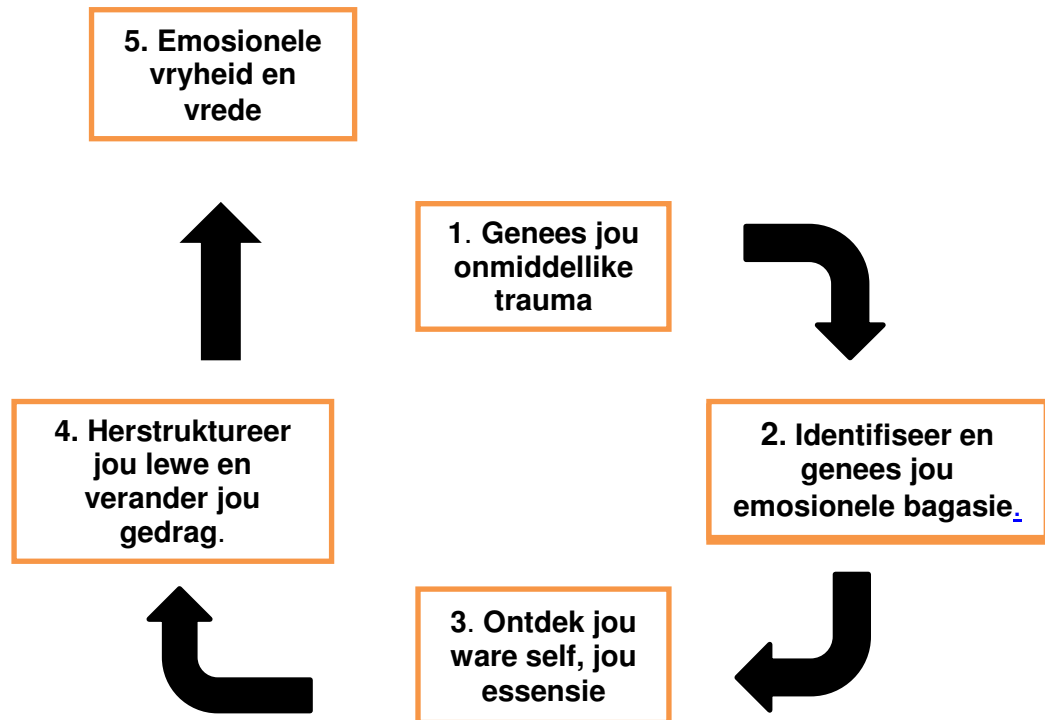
5. Emosionele vryheid en vrede

1. Genees jou onmiddellike trauma

2. Identifiseer en genees jou emosionele bagasie.

3. Ontdek jou ware self, jou essensie

4. Herstruktureer jou lewe en verander jou gedrag.